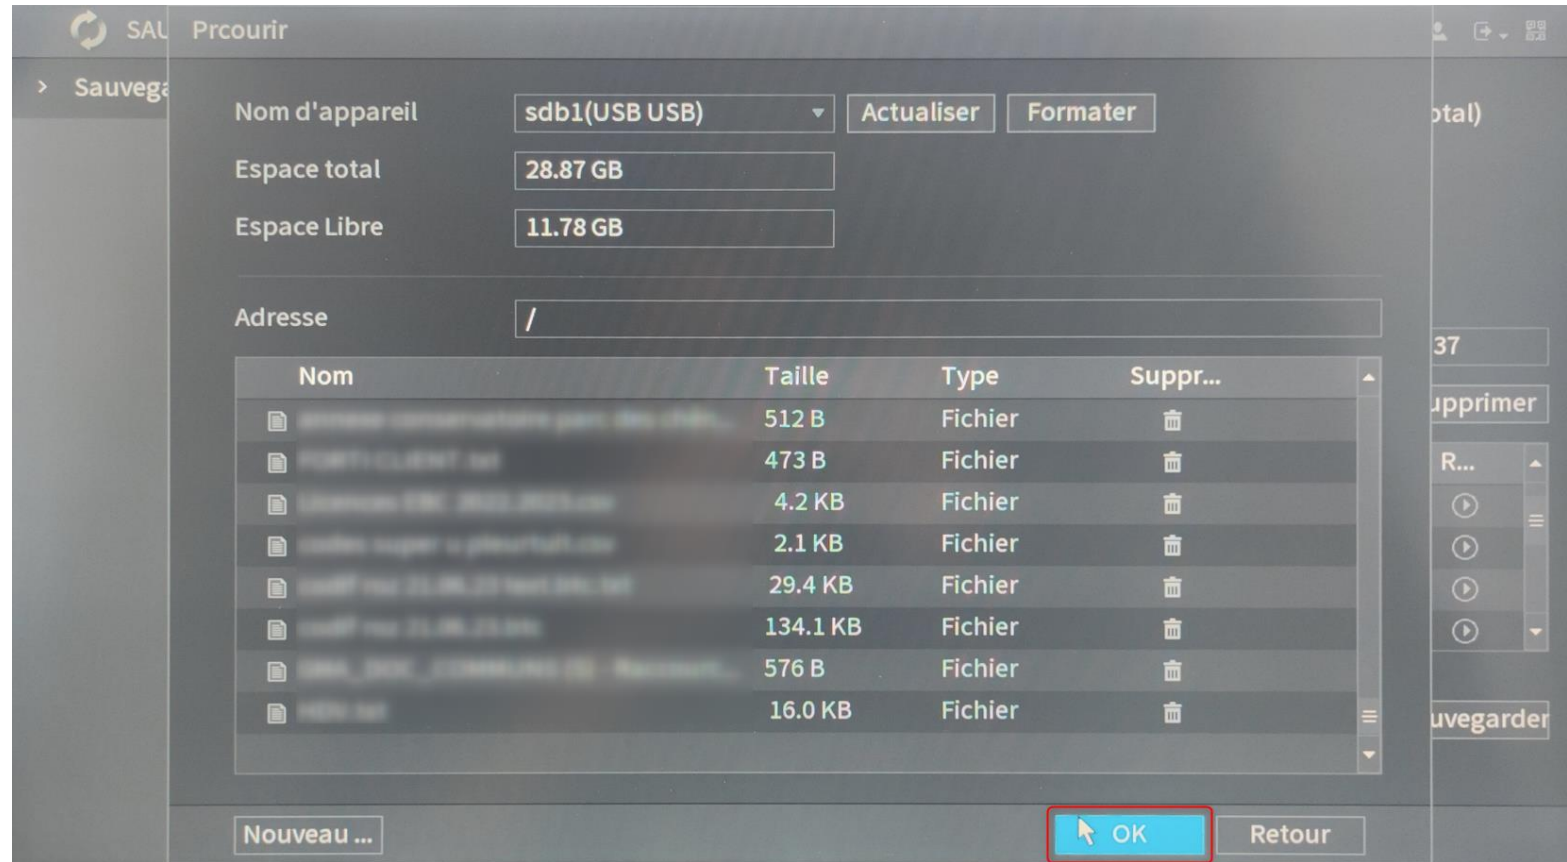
SAU Prcourir

Sauvega

Nom d'appareil sdb1(USB USB) Actualiser Formater

Espace total 28.87 GB

Espace Libre 11.78 GB

Adresse /

| Nom | Taille | Type | Suppr... |
|---|---|---|---|
| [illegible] | 512 B | Fichier | |
| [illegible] | 473 B | Fichier | |
| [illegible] | 4.2 KB | Fichier | |
| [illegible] | 2.1 KB | Fichier | |
| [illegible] | 29.4 KB | Fichier | |
| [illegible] | 134.1 KB | Fichier | |
| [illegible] | 576 B | Fichier | |
| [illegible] | 16.0 KB | Fichier | |

otal)

37

upprimer

R...

uvegarder

Nouveau ... OK Retour